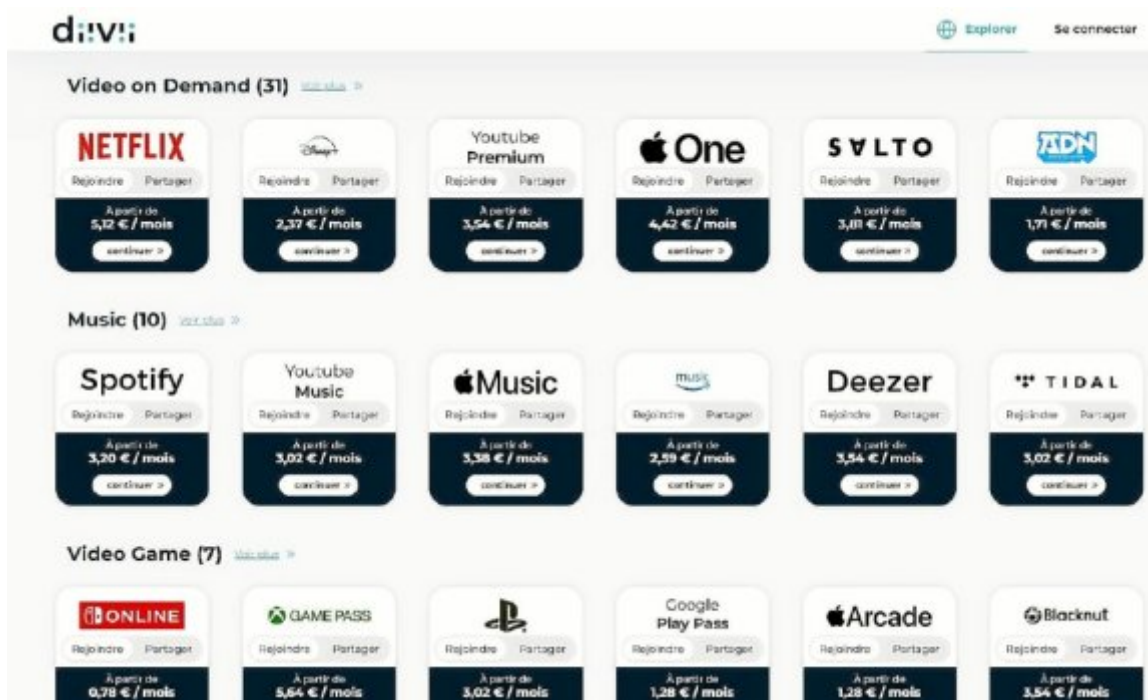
diivii

Explorer Se connecter

Video on Demand (31) Voir plus >

NETFLIX
Rejoindre Partager
A partir de 5,12 € / mois
continuer >

Disney+
Rejoindre Partager
A partir de 2,37 € / mois
continuer >

Youtube Premium
Rejoindre Partager
A partir de 3,54 € / mois
continuer >

One
Rejoindre Partager
A partir de 4,42 € / mois
continuer >

SALTO
Rejoindre Partager
A partir de 3,81 € / mois
continuer >

ADN
Rejoindre Partager
A partir de 1,71 € / mois
continuer >

Music (10) Voir plus >

Spotify
Rejoindre Partager
A partir de 3,20 € / mois
continuer >

Youtube Music
Rejoindre Partager
A partir de 3,02 € / mois
continuer >

Music
Rejoindre Partager
A partir de 3,38 € / mois
continuer >

music
Rejoindre Partager
A partir de 2,59 € / mois
continuer >

Deezer
Rejoindre Partager
A partir de 3,54 € / mois
continuer >

TIDAL
Rejoindre Partager
A partir de 3,02 € / mois
continuer >

Video Game (7) Voir plus >

ONLINE
Rejoindre Partager
A partir de 0,78 € / mois

GAME PASS
Rejoindre Partager
A partir de 5,64 € / mois

Rejoindre Partager
A partir de 3,02 € / mois

Google Play Pass
Rejoindre Partager
A partir de 1,28 € / mois

Arcade
Rejoindre Partager
A partir de 1,28 € / mois

Blacknut
Rejoindre Partager
A partir de 3,54 € / mois